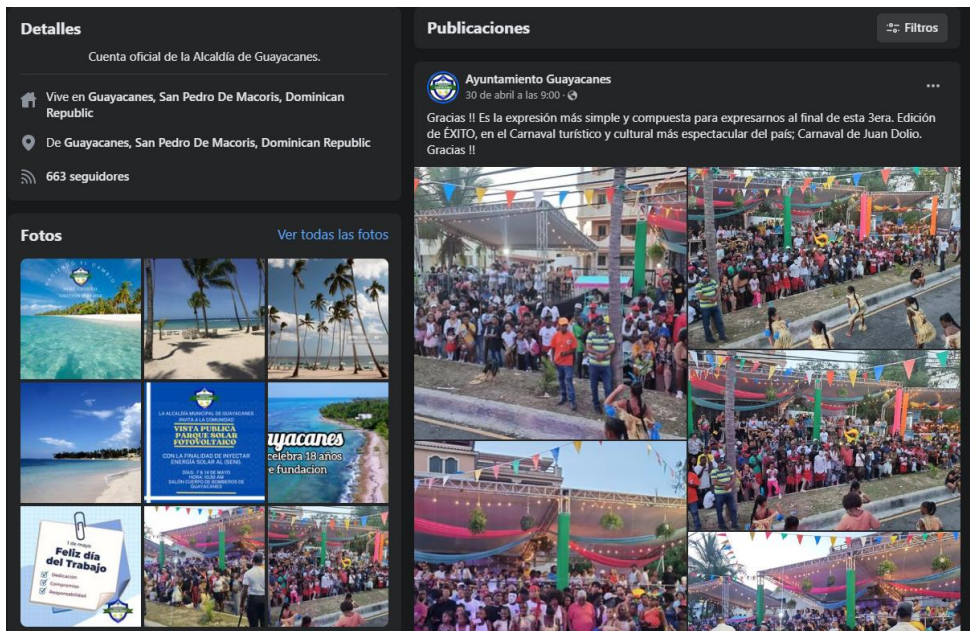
Detalles

Cuenta oficial de la Alcaldía de Guayacanes.

Vive en Guayacanes, San Pedro De Macoris, Dominican Republic

De Guayacanes, San Pedro De Macoris, Dominican Republic

663 seguidores

Fotos

Ver todas las fotos

LA ALCALDÍA MUNICIPAL DE GUAYACANES INVITA A LA COMUNIDAD VISTA PUBLICA PARQUE SOLAR FOTOVOLTAICO CON LA FINALIDAD DE INYECTAR ENERGIA SOLAR AL (SEN).

uayacanes celebra 18 años e fundacion

1 de mayo Feliz día del Trabajo Dedicación Compromiso Responsabilidad

Publicaciones

Filtros

Ayuntamiento Guayacanes
30 de abril a las 9:00 ·

Gracias !! Es la expresión más simple y compuesta para expresarnos al final de esta 3era. Edición de ÉXITO, en el Carnaval turístico y cultural más espectacular del país; Carnaval de Juan Dolio. Gracias !!